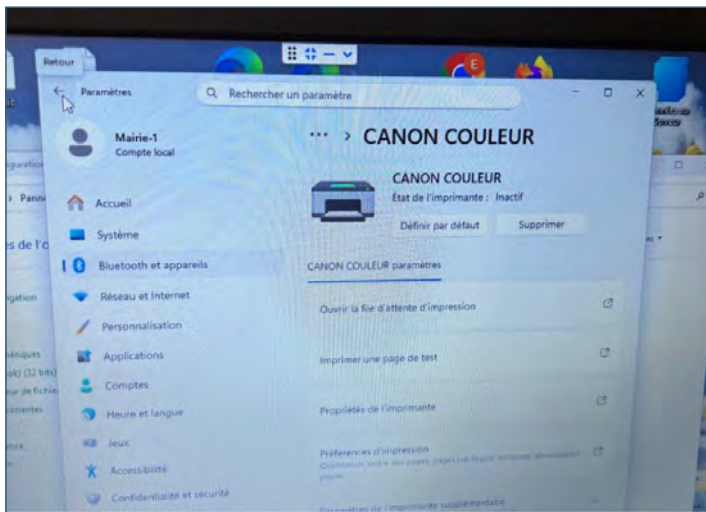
Retour

Paramètres

Rechercher un paramètre

Mairie-1
Compte local

Accueil
Système
Bluetooth et appareils
Réseau et Internet
Personnalisation
Applications
Comptes
Heure et langue
Jeux
Accessibilité
Confidentialité et sécurité

••• > CANON COULEUR

CANON COULEUR
État de l'imprimante : Inactif

Définir par défaut
Supprimer

CANON COULEUR paramètres

Ouvrir la file d'attente d'impression

Imprimer une page de test

Propriétés de l'imprimante

Préférences d'impression
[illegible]

Paramètres de l'imprimante supplémentaire